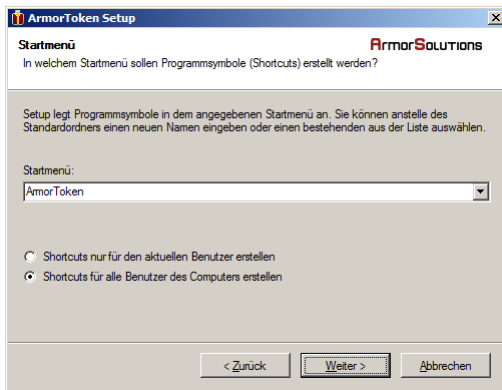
ArmorToken Setup

Startmenü
In welchem Startmenü sollen Programmsymbole (Shortcuts) erstellt werden?

ArmorSolutions

Setup legt Programmsymbole in dem angegebenen Startmenü an. Sie können anstelle des Standardordners einen neuen Namen eingeben oder einen bestehenden aus der Liste auswählen.

Startmenü:
ArmorToken

Shortcuts nur für den aktuellen Benutzer erstellen
Shortcuts für alle Benutzer des Computers erstellen

< Zurück
Weiter >
Abbrechen